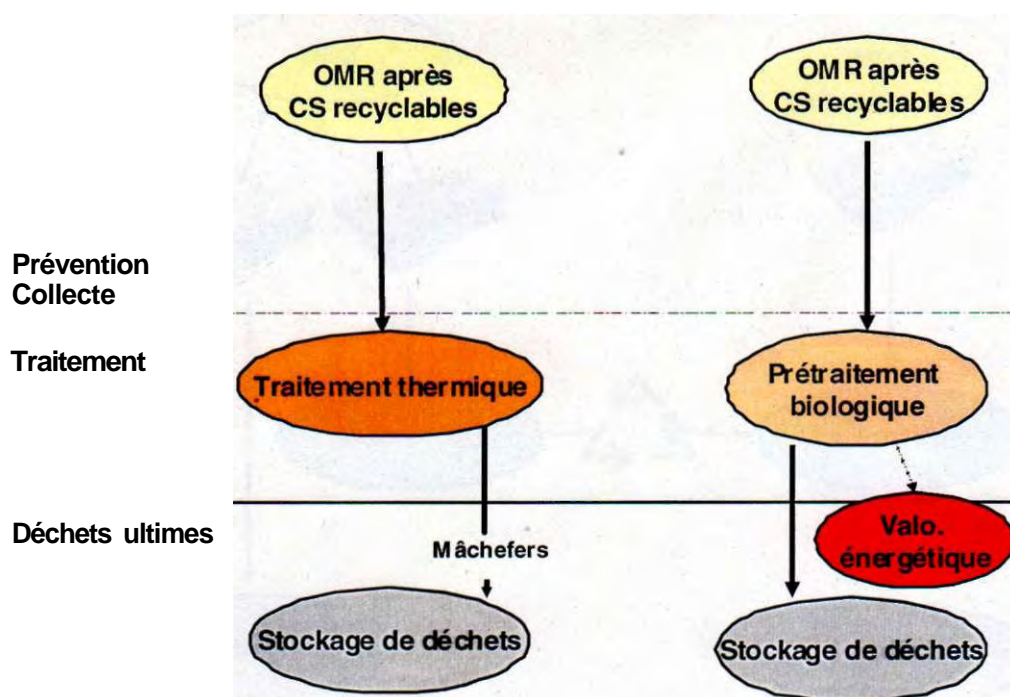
OMR après CS recyclables

OMR après CS recyclables

Prévention
Collecte

Traitement

Traitement thermique

Prétraitement biologique

Déchets ultimes

Mâchefers

Valo. énergétique

Stockage de déchets

Stockage de déchets